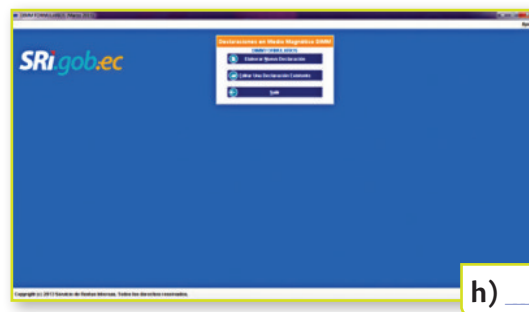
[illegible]

SRi.gob.ec

Declaraciones en Medio Magnético DIMM

DIMM FORMULARIOS

Elaborar Nueva Declaración

Editar Una Declaración Existente

Salir

Copyright (c) 2013 Servicio de Rentas Internas. Todos los derechos reservados.

h)